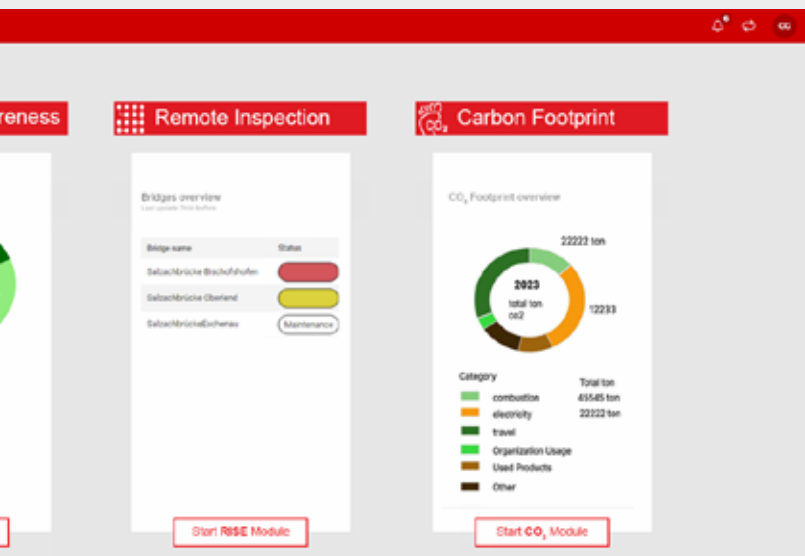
reness

Remote Inspection

Bridges overview
Last update 5min before

| Bridge name | Status |
|---|---|
| Salzachbrücke Bischofshofen | |
| Salzachbrücke Oberland | |
| SalzachbrückeEschenau | Maintenance |

Start RISE Module

$CO_2$ Carbon Footprint

$CO_2$ Footprint overview

2023
total ton
co2

22222 ton
12233

| Category | Total ton |
|---|---|
| combustion | 65545 ton |
| electricity | 22222 ton |
| travel | |
| Organization Usage | |
| Used Products | |
| Other | |

Start $CO_2$ Module